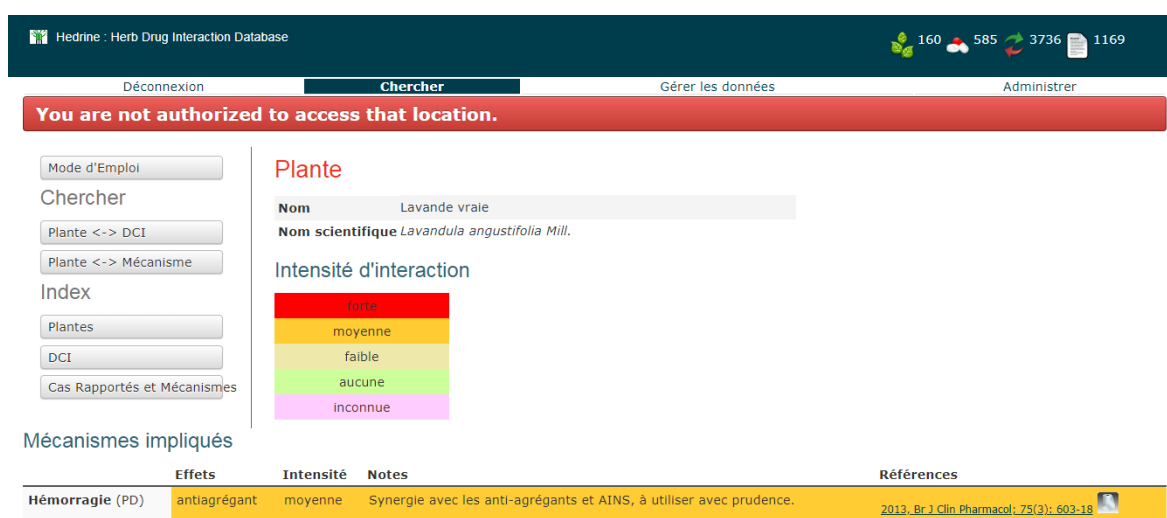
Hedrine : Herb Drug Interaction Database

160 585 3736 1169

Déconnexion | Chercher | Gérer les données | Administrer

You are not authorized to access that location.

Mode d'Emploi

Chercher

Plante <-> DCI

Plante <-> Mécanisme

Index

Plantes

DCI

Cas Rapportés et Mécanismes

Plante

| Nom | Lavande vraie |
|---|---|
| Nom scientifique | *Lavandula angustifolia Mill.* |

Intensité d'interaction

forte
moyenne
faible
aucune
inconnue

Mécanismes impliqués

| | Effets | Intensité | Notes | Références |
|---|---|---|---|---|
| Hémorragie (PD) | antiagrégant | moyenne | Synergie avec les anti-agrégants et AINS, à utiliser avec prudence. | 2013, Br J Clin Pharmacol; 75(3): 603-18 |